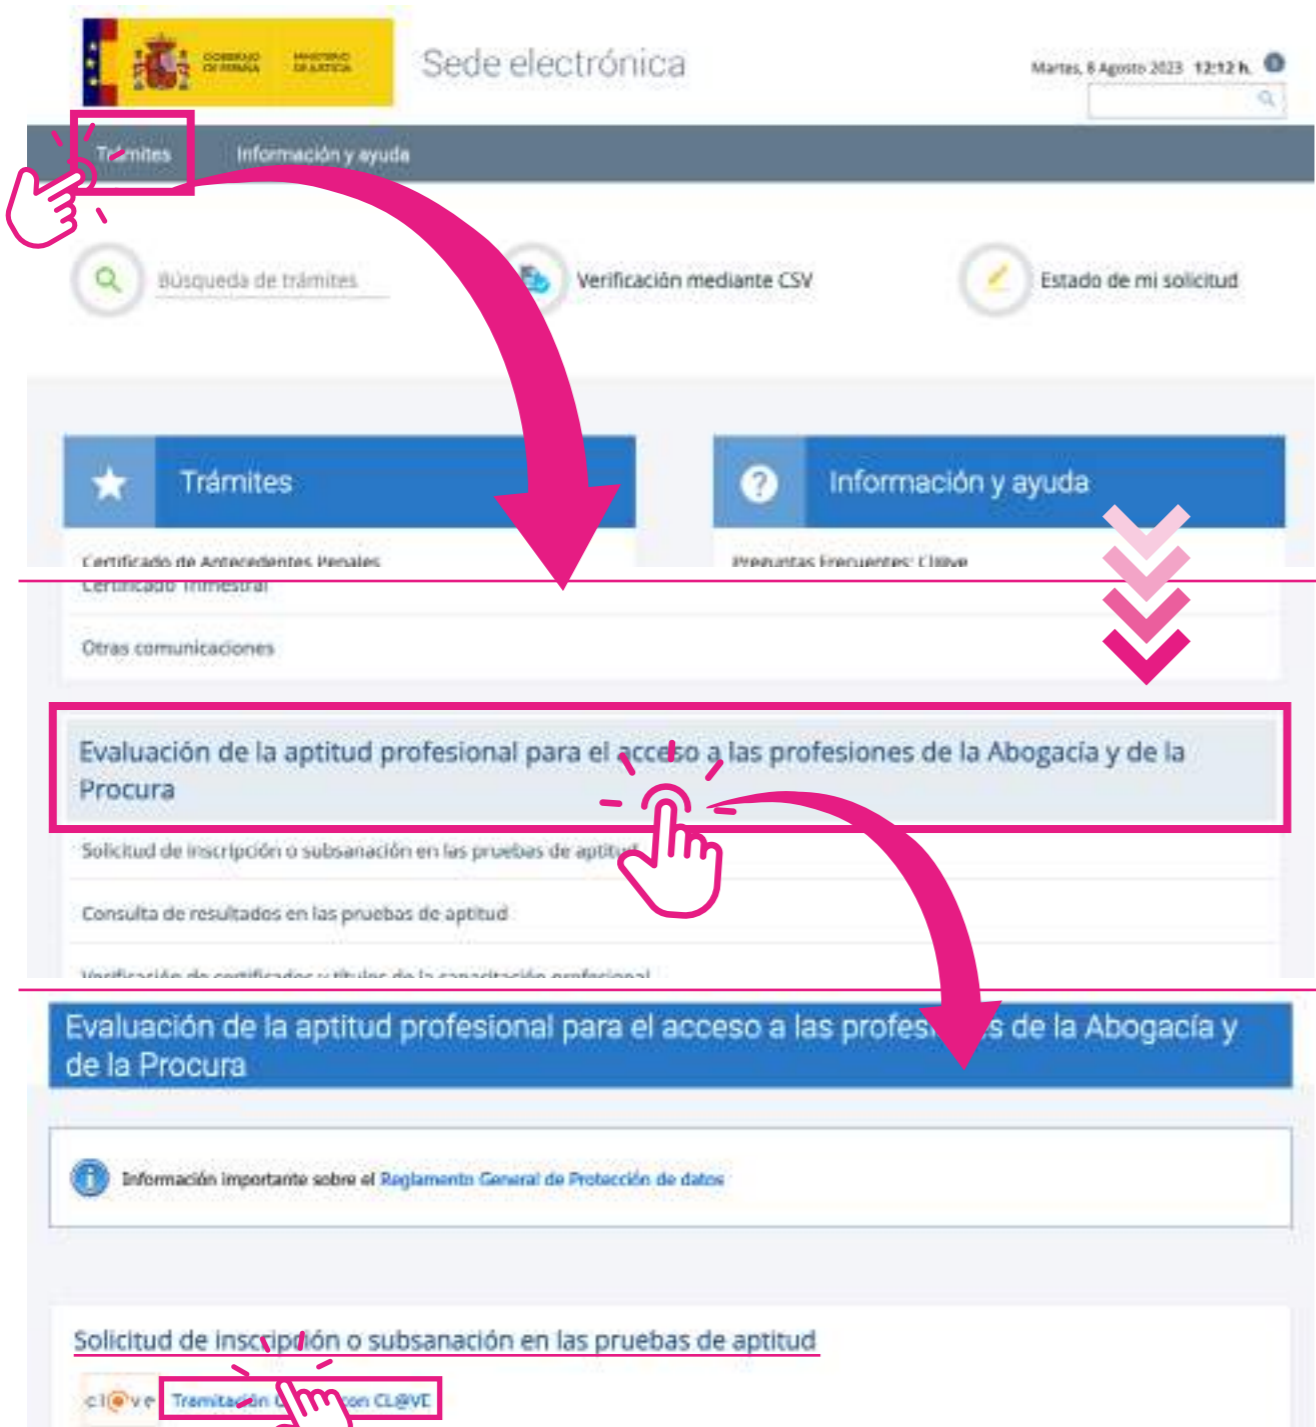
GOBIERNO DE ESPAÑA MINISTERIO DE JUSTICIA

Sede electrónica

Martes, 8 Agosto 2023 12:12 h.

Trámites Información y ayuda

Búsqueda de trámites

Verificación mediante CSV

Estado de mi solicitud

Trámites

Información y ayuda

Certificado de Antecedentes Penales

Preguntas Frecuentes: Cl@ve

Certificado Trimestral

Otras comunicaciones

Evaluación de la aptitud profesional para el acceso a las profesiones de la Abogacía y de la Procura

Solicitud de inscripción o subsanación en las pruebas de aptitud

Consulta de resultados en las pruebas de aptitud

Verificación de certificados y títulos de la capacitación profesional

Evaluación de la aptitud profesional para el acceso a las profesiones de la Abogacía y de la Procura

Información importante sobre el Reglamento General de Protección de datos

Solicitud de inscripción o subsanación en las pruebas de aptitud

cl@ve Tramitación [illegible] con CL@VE